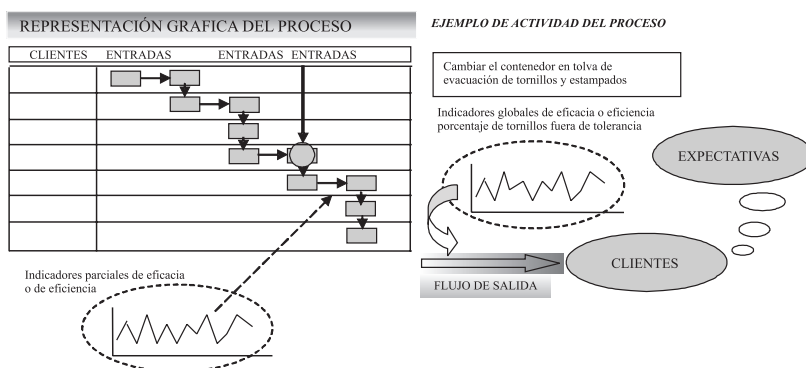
REPRESENTACIÓN GRAFICA DEL PROCESO

| CLIENTES | ENTRADAS | ENTRADAS | ENTRADAS |
|---|---|---|---|

Indicadores parciales de eficacia o de eficiencia

EJEMPLO DE ACTIVIDAD DEL PROCESO

Cambiar el contenedor en tolva de evacuación de tornillos y estampados

Indicadores globales de eficacia o eficiencia porcentaje de tornillos fuera de tolerancia

EXPECTATIVAS

CLIENTES

FLUJO DE SALIDA